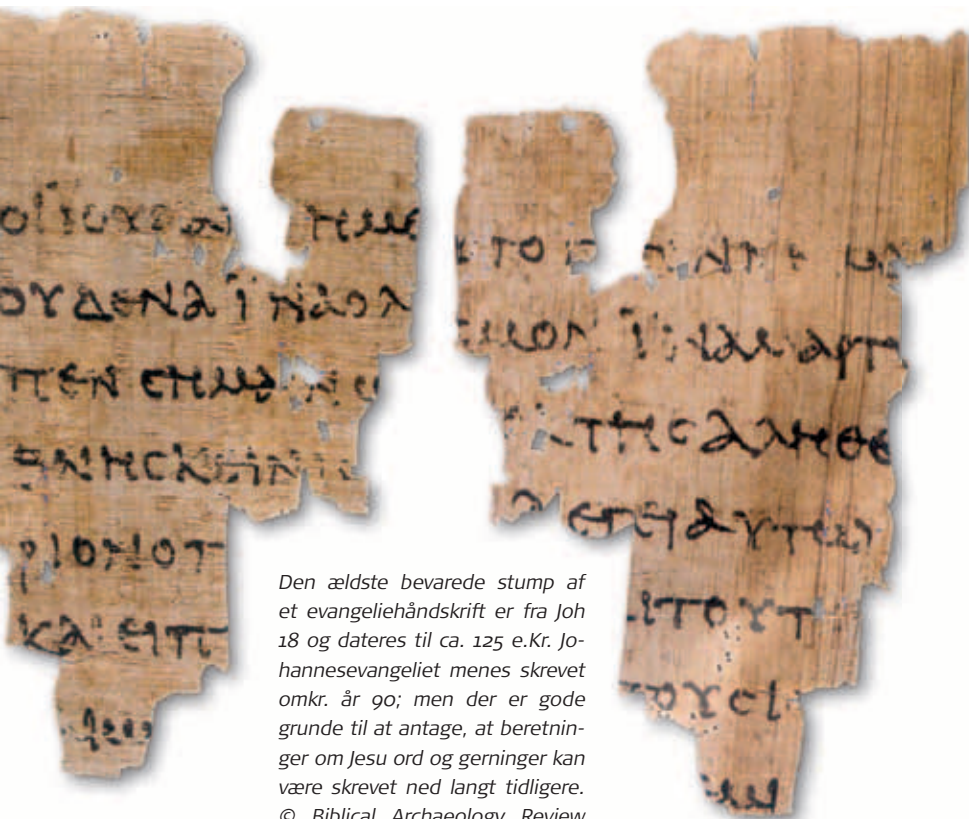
Den ældste bevarede stump af et evangeliehåndskrift er fra Joh 18 og dateres til ca. 125 e.Kr. Johannesevangeliet menes skrevet omkr. år 90; men der er gode grunde til at antage, at beretninger om Jesu ord og gerninger kan være skrevet ned langt tidligere. © Biblical Archaeology Review